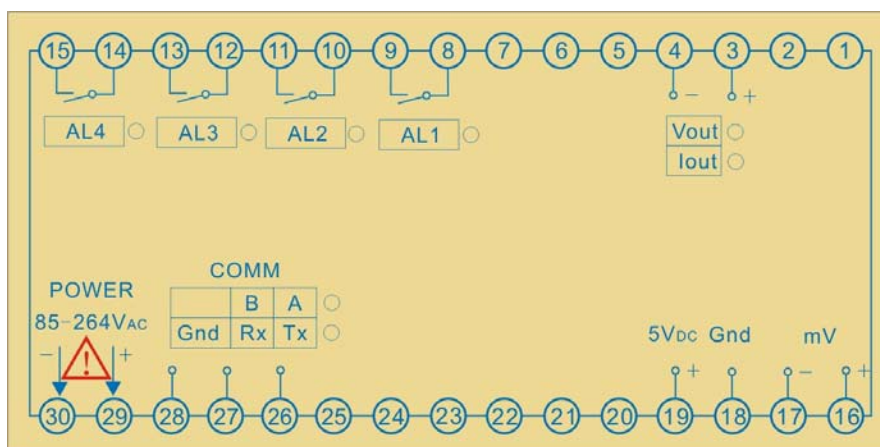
15 14 13 12 11 10 9 8 7 6 5 4 3 2 1

AL4 AL3 AL2 AL1

− +

Vout
Iout

COMM

|  | B | A |
|---|---|---|
| Gnd | Rx | Tx |

POWER
85-264VAC
− +

5VDC Gnd mV
+ − +

30 29 28 27 26 25 24 23 22 21 20 19 18 17 16